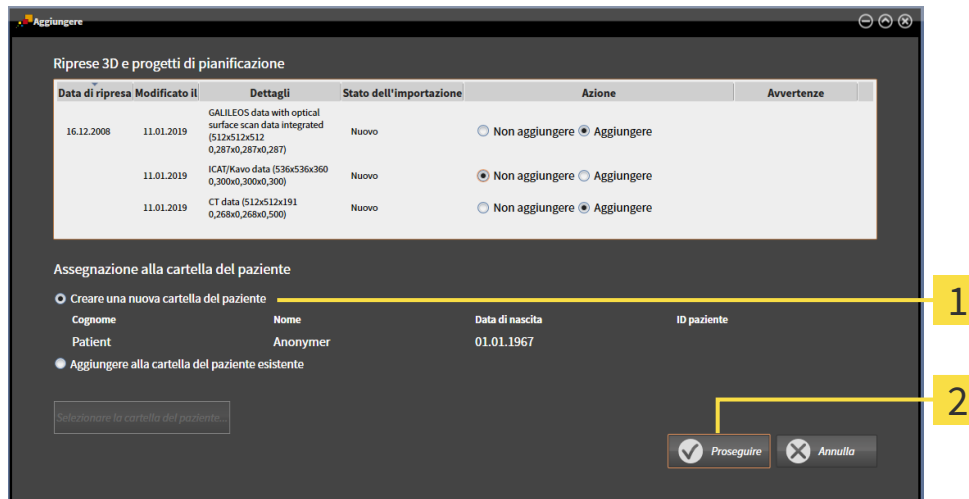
Aggiungere

Riprese 3D e progetti di pianificazione

| Data di ripresa | Modificato il | Dettagli | Stato dell'importazione | Azione | Avvertenze |
|---|---|---|---|---|---|
| 16.12.2008 | 11.01.2019 | GALILEOS data with optical surface scan data integrated (512x512x512 0,287x0,287x0,287) | Nuovo | ○ Non aggiungere ◉ Aggiungere | |
| | 11.01.2019 | ICAT/Kavo data (536x536x360 0,300x0,300x0,300) | Nuovo | ◉ Non aggiungere ○ Aggiungere | |
| | 11.01.2019 | CT data (512x512x191 0,268x0,268x0,500) | Nuovo | ○ Non aggiungere ◉ Aggiungere | |

Assegnazione alla cartella del paziente

Creare una nuova cartella del paziente

| Cognome | Nome | Data di nascita | ID paziente |
|---|---|---|---|
| Patient | Anonymer | 01.01.1967 | |

Aggiungere alla cartella del paziente esistente

Selezionare la cartella del paziente...

Proseguire

Annulla

1

2